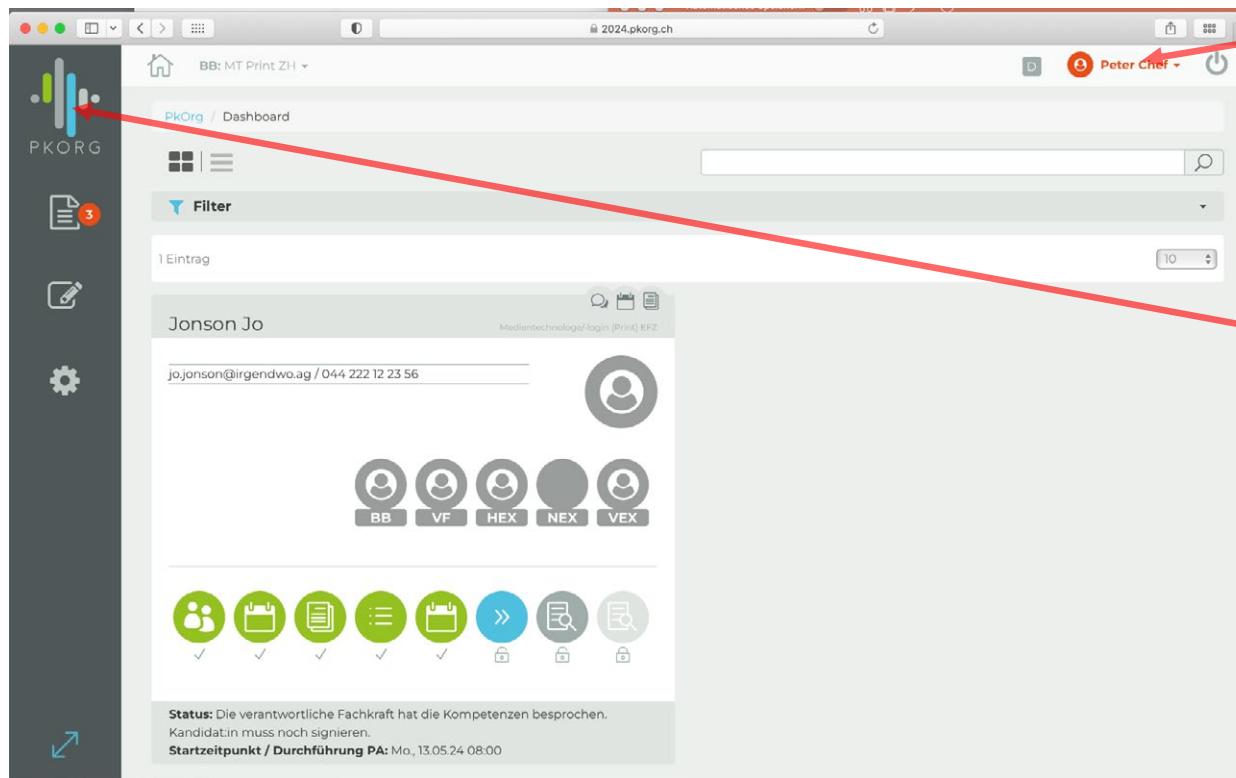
2024.pkorg.ch

PKORG

3

BB: MT Print ZH

D

Peter Chef

PkOrg / Dashboard

Filter

1 Eintrag

10

Jonson Jo

Medientechnologe/-login (Print) EFZ

jo.jonson@irgendwo.ag / 044 222 12 23 56

BB VF HEX NEX VEX

Status: Die verantwortliche Fachkraft hat die Kompetenzen besprochen. Kandidat:in muss noch signieren.
Startzeitpunkt / Durchführung PA: Mo., 13.05.24 08:00